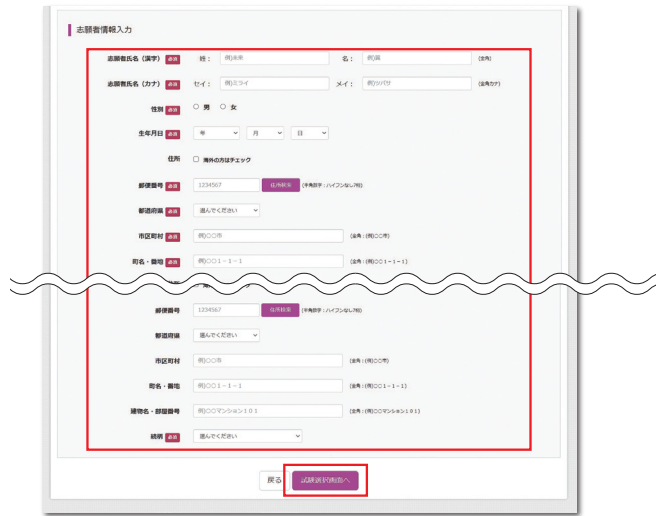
志願者情報入力

志願者氏名（漢字） 必須 姓： 例)未来 名： 例)翼 (全角)

志願者氏名（カナ） 必須 セイ： 例)ミライ メイ： 例)ツバサ (全角カナ)

性別 必須 ○ 男 ○ 女

生年月日 必須 年 月 日

住所 □ 海外の方はチェック

郵便番号 必須 1234567 住所検索 (半角数字：ハイフンなし7桁)

都道府県 必須 選んでください

市区町村 必須 例)○○市 (全角：(例)○○市)

町名・番地 必須 例)○○1－1－1 (全角：(例)○○1－1－1)

郵便番号 1234567 住所検索 (半角数字：ハイフンなし7桁)

都道府県 選んでください

市区町村 例)○○市 (全角：(例)○○市)

町名・番地 例)○○1－1－1 (全角：(例)○○1－1－1)

建物名・部屋番号 例)○○マンション101 (全角：(例)○○マンション101)

続柄 必須 選んでください

戻る 試験選択画面へ